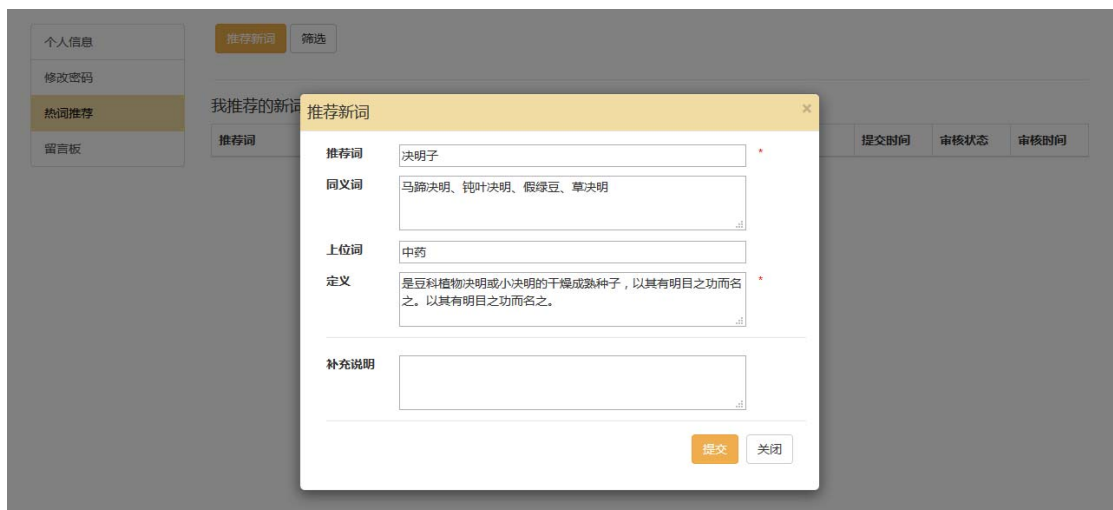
个人信息
修改密码
热词推荐
留言板

推荐新词 筛选

我推荐的新词

推荐词 提交时间 审核状态 审核时间

推荐新词 ×

推荐词 决明子 *

同义词 马蹄决明、钝叶决明、假绿豆、草决明

上位词 中药

定义 是豆科植物决明或小决明的干燥成熟种子，以其有明目之功而名之。以其有明目之功而名之。 *

补充说明

提交 关闭